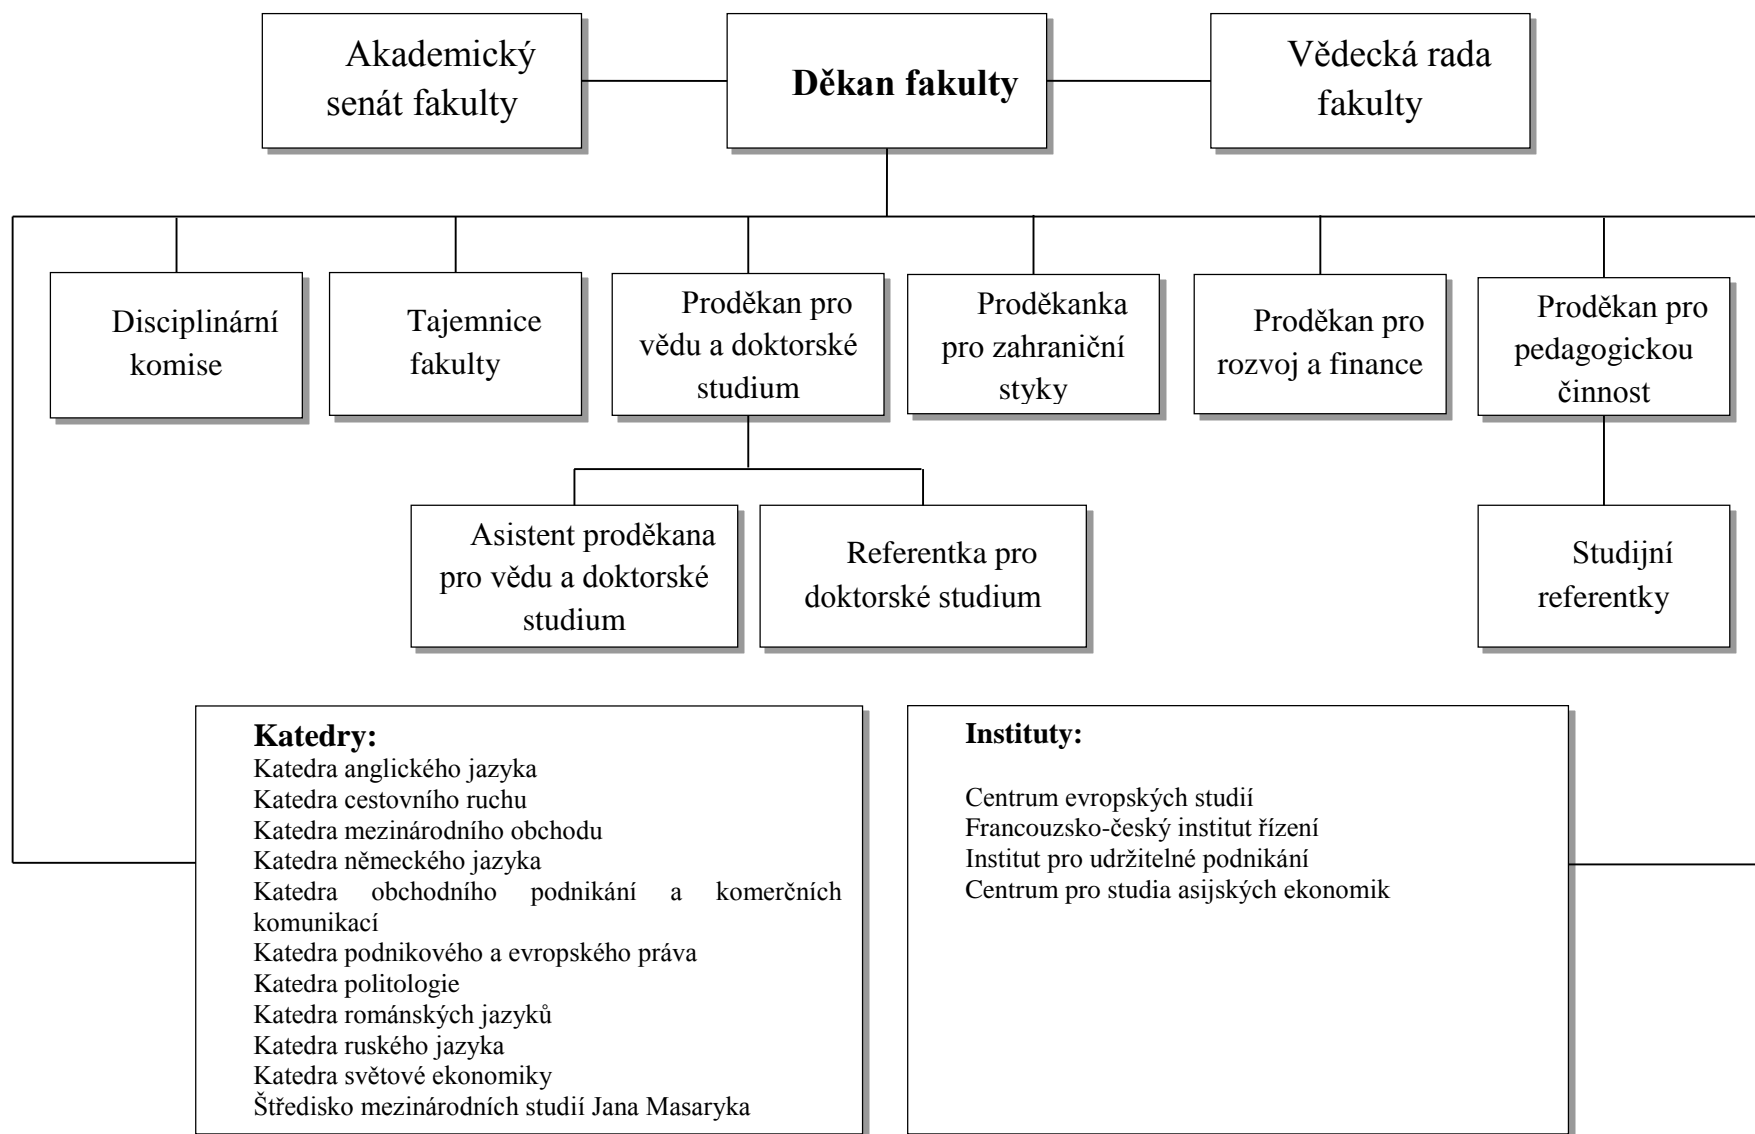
Akademický senát fakulty

**Děkan fakulty**

Vědecká rada fakulty

Disciplinární komise

Tajemnice fakulty

Proděkan pro vědu a doktorské studium

Proděkanka pro zahraniční styky

Proděkan pro rozvoj a finance

Proděkan pro pedagogickou činnost

Asistent proděkana pro vědu a doktorské studium

Referentka pro doktorské studium

Studijní referentky

**Katedry:**
Katedra anglického jazyka
Katedra cestovního ruchu
Katedra mezinárodního obchodu
Katedra německého jazyka
Katedra obchodního podnikání a komerčních komunikací
Katedra podnikového a evropského práva
Katedra politologie
Katedra románských jazyků
Katedra ruského jazyka
Katedra světové ekonomiky
Středisko mezinárodních studií Jana Masaryka

**Instituty:**

Centrum evropských studií
Francouzsko-český institut řízení
Institut pro udržitelné podnikání
Centrum pro studia asijských ekonomik